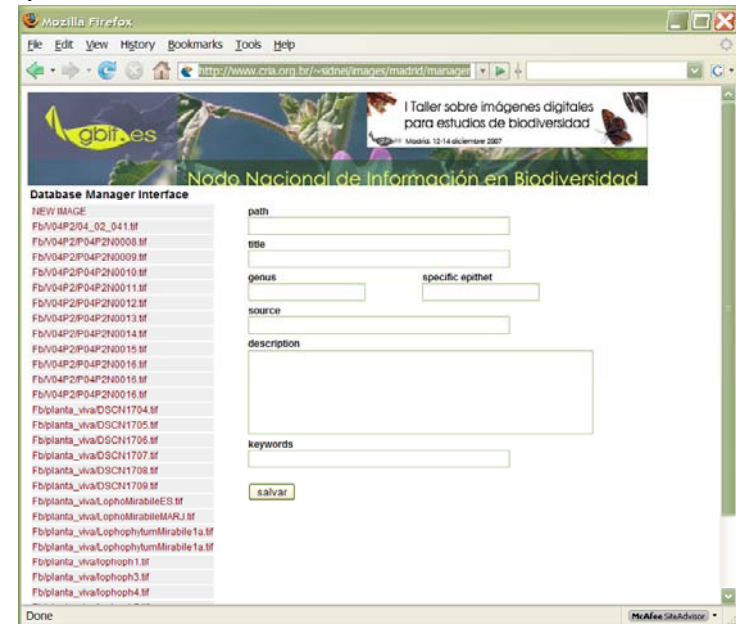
Mozilla Firefox

File Edit View History Bookmarks Tools Help

http://www.cria.org.br/~sidnei/images/madrid/manager

gbif.es

I Taller sobre imágenes digitales para estudios de biodiversidad

Madrid, 12-14 diciembre 2007

Nodo Nacional de Información en Biodiversidad

Database Manager Interface

NEW IMAGE
Fb/V04P2/04_02_041.tif
Fb/V04P2/P04P2N0008.tif
Fb/V04P2/P04P2N0009.tif
Fb/V04P2/P04P2N0010.tif
Fb/V04P2/P04P2N0011.tif
Fb/V04P2/P04P2N0012.tif
Fb/V04P2/P04P2N0013.tif
Fb/V04P2/P04P2N0014.tif
Fb/V04P2/P04P2N0015.tif
Fb/V04P2/P04P2N0016.tif
Fb/V04P2/P04P2N0016.tif
Fb/V04P2/P04P2N0016.tif
Fb/planta_viva/DSCN1704.tif
Fb/planta_viva/DSCN1705.tif
Fb/planta_viva/DSCN1706.tif
Fb/planta_viva/DSCN1707.tif
Fb/planta_viva/DSCN1708.tif
Fb/planta_viva/DSCN1709.tif
Fb/planta_viva/LophoMirabileES.tif
Fb/planta_viva/LophoMirabileMARJ.tif
Fb/planta_viva/LophophytumMirabile1a.tif
Fb/planta_viva/LophophytumMirabile1a.tif
Fb/planta_viva/lophoph1.tif
Fb/planta_viva/lophoph3.tif
Fb/planta_viva/lophoph4.tif

path

title

genus

specific epithet

source

description

keywords

salvar

Done

McAfee SiteAdvisor